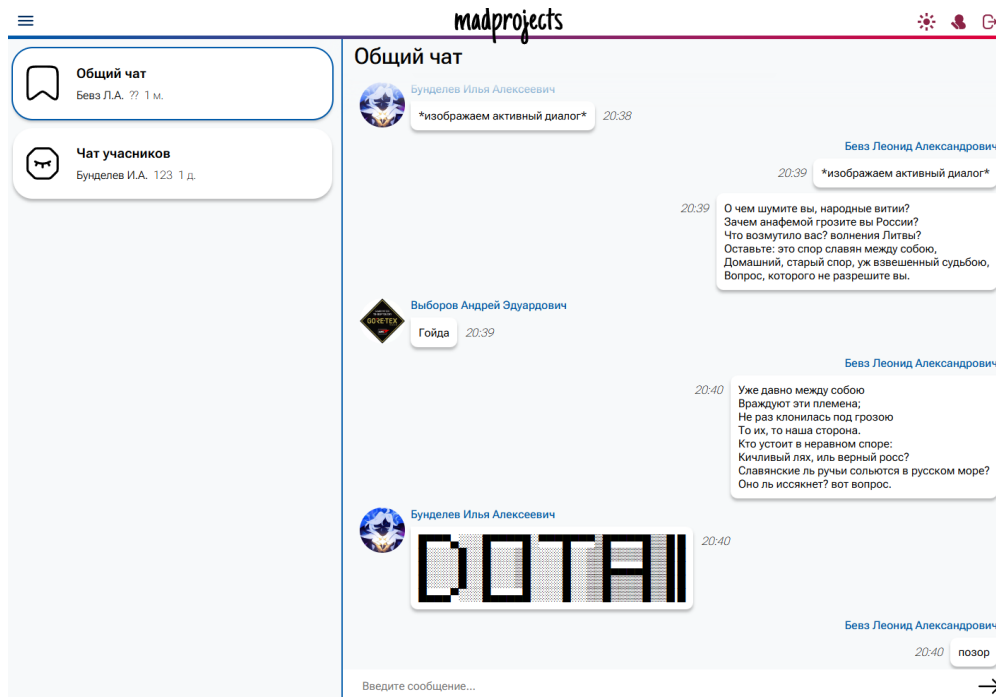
madprojects

Общий чат
Бевз Л.А. ?? 1 м.

Чат учасников
Бунделев И.А. 123 1 д.

Общий чат

Бунделев Илья Алексеевич
*изображаем активный диалог* 20:38

Бевз Леонид Александрович
20:39 *изображаем активный диалог*

20:39 О чем шумите вы, народные витии?
Зачем анафемой грозите вы России?
Что возмутило вас? волнения Литвы?
Оставьте: это спор славян между собою,
Домашний, старый спор, уж взвешенный судьбою,
Вопрос, которого не разрешите вы.

Выборов Андрей Эдуардович
Гойда 20:39

Бевз Леонид Александрович
20:40 Уже давно между собою
Враждуют эти племена;
Не раз клонилась под грозою
То их, то наша сторона.
Кто устоит в неравном споре:
Кичливый лях, иль верный росс?
Славянские ль ручьи сольются в русском море?
Оно ль иссякнет? вот вопрос.

Бунделев Илья Алексеевич
DOTA II 20:40

Бевз Леонид Александрович
20:40 позор

Введите сообщение...